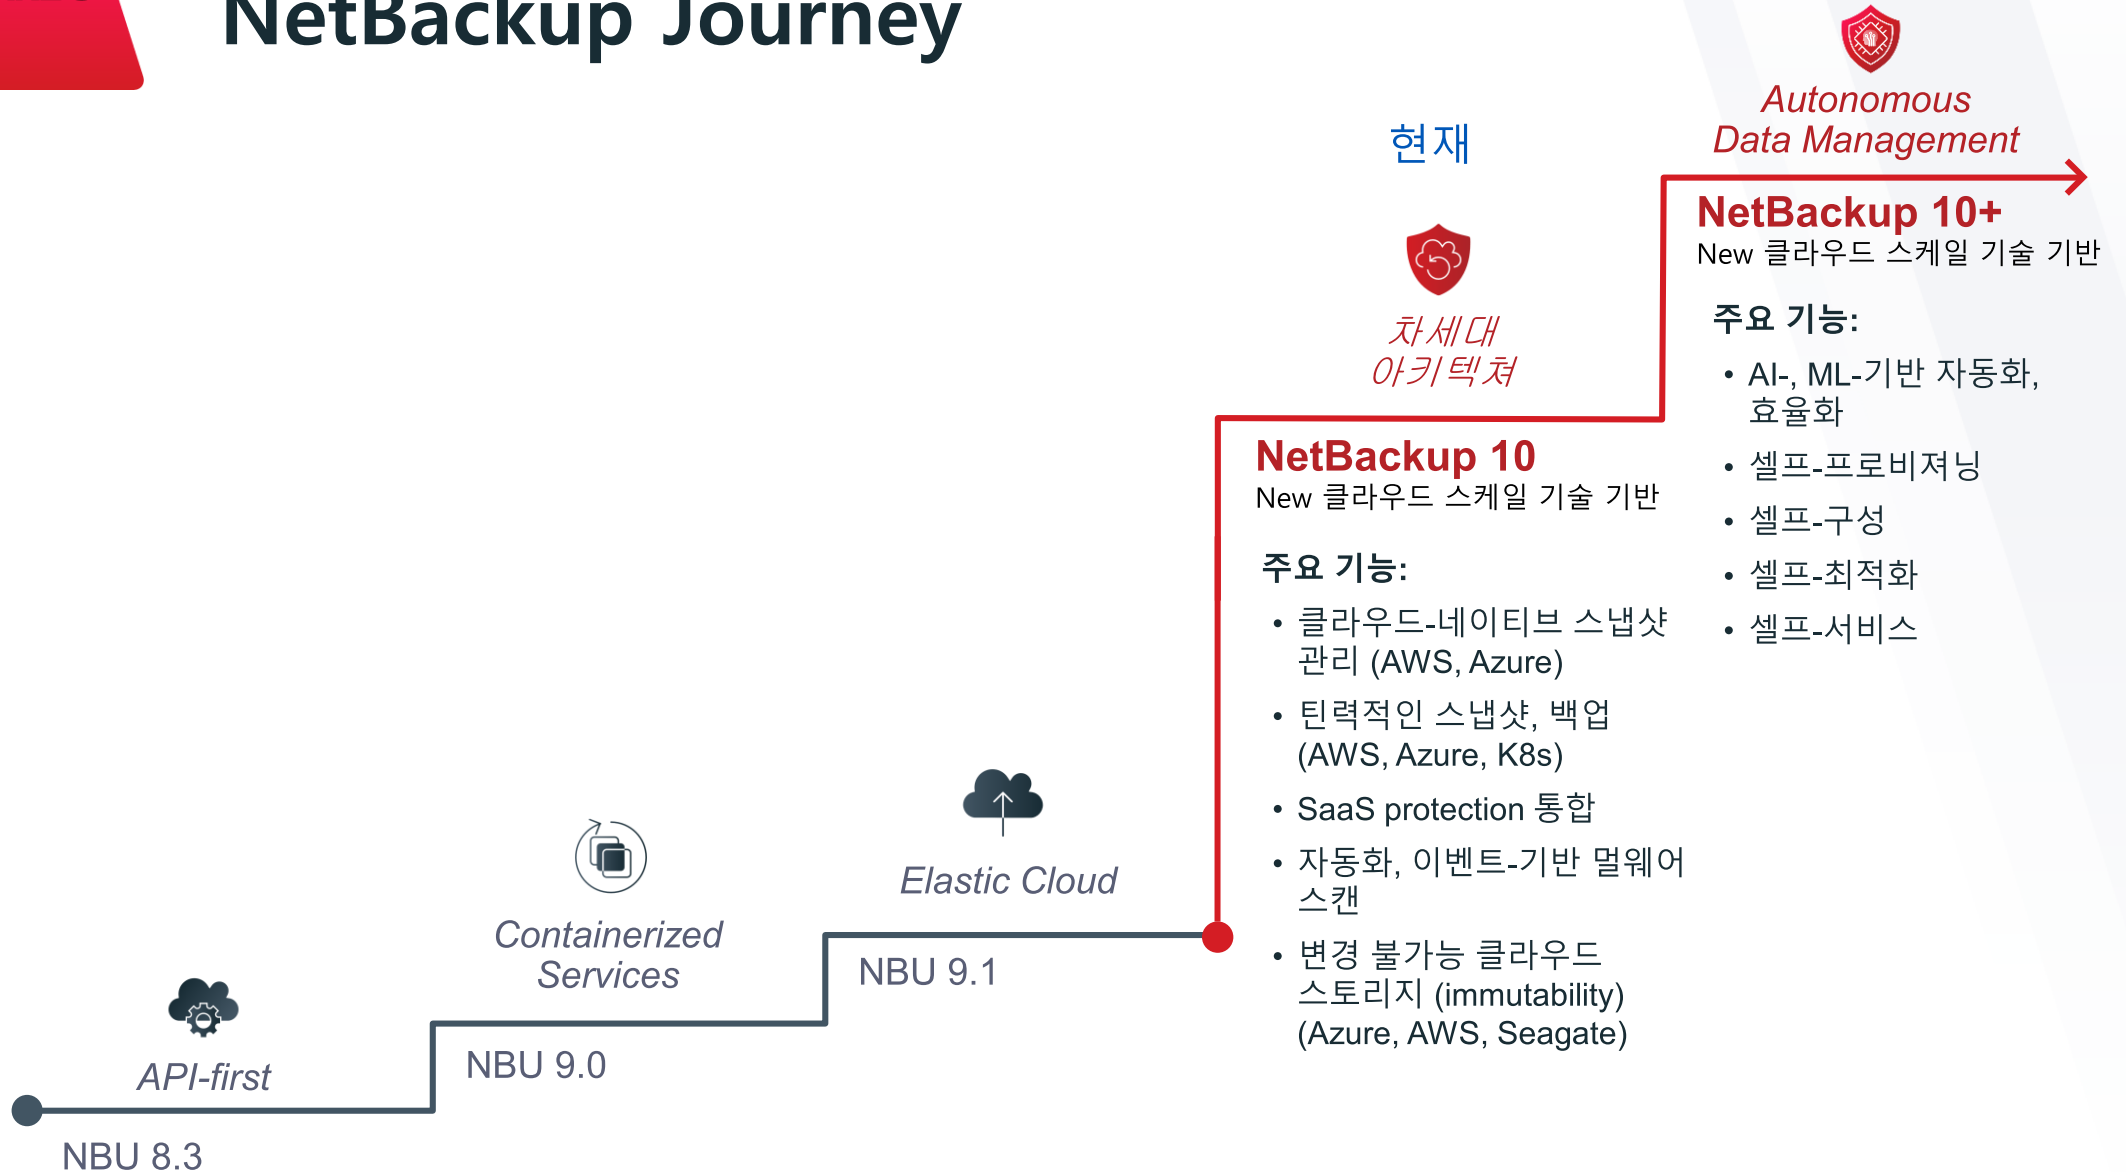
NetBackup Journey

Autonomous Data Management

현재

NetBackup 10+
New 클라우드 스케일 기술 기반

주요 기능:
• AI-, ML-기반 자동화, 효율화
• 셀프-프로비저닝
• 셀프-구성
• 셀프-최적화
• 셀프-서비스

차세대 아키텍쳐

NetBackup 10
New 클라우드 스케일 기술 기반

주요 기능:
• 클라우드-네이티브 스냅샷 관리 (AWS, Azure)
• 탄력적인 스냅샷, 백업 (AWS, Azure, K8s)
• SaaS protection 통합
• 자동화, 이벤트-기반 멀웨어 스캔
• 변경 불가능 클라우드 스토리지 (immutability) (Azure, AWS, Seagate)

Elastic Cloud

NBU 9.1

Containerized Services

NBU 9.0

API-first

NBU 8.3